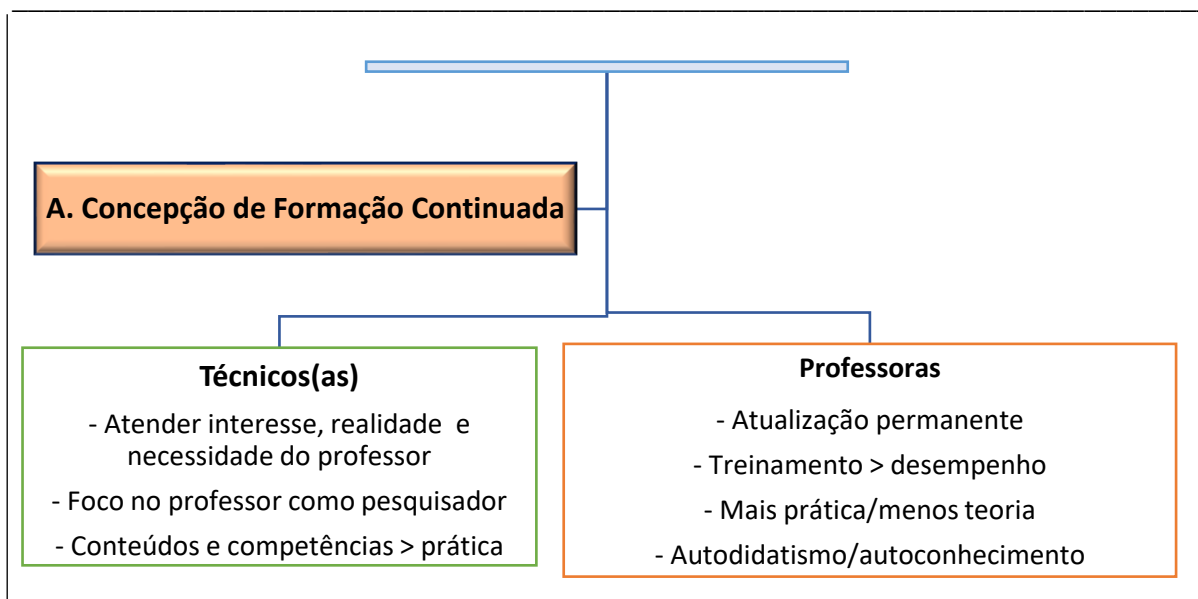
A. Concepção de Formação Continuada

Técnicos(as)

- Atender interesse, realidade e necessidade do professor

- Foco no professor como pesquisador

- Conteúdos e competências > prática

Professoras

- Atualização permanente

- Treinamento > desempenho

- Mais prática/menos teoria

- Autodidatismo/autoconhecimento